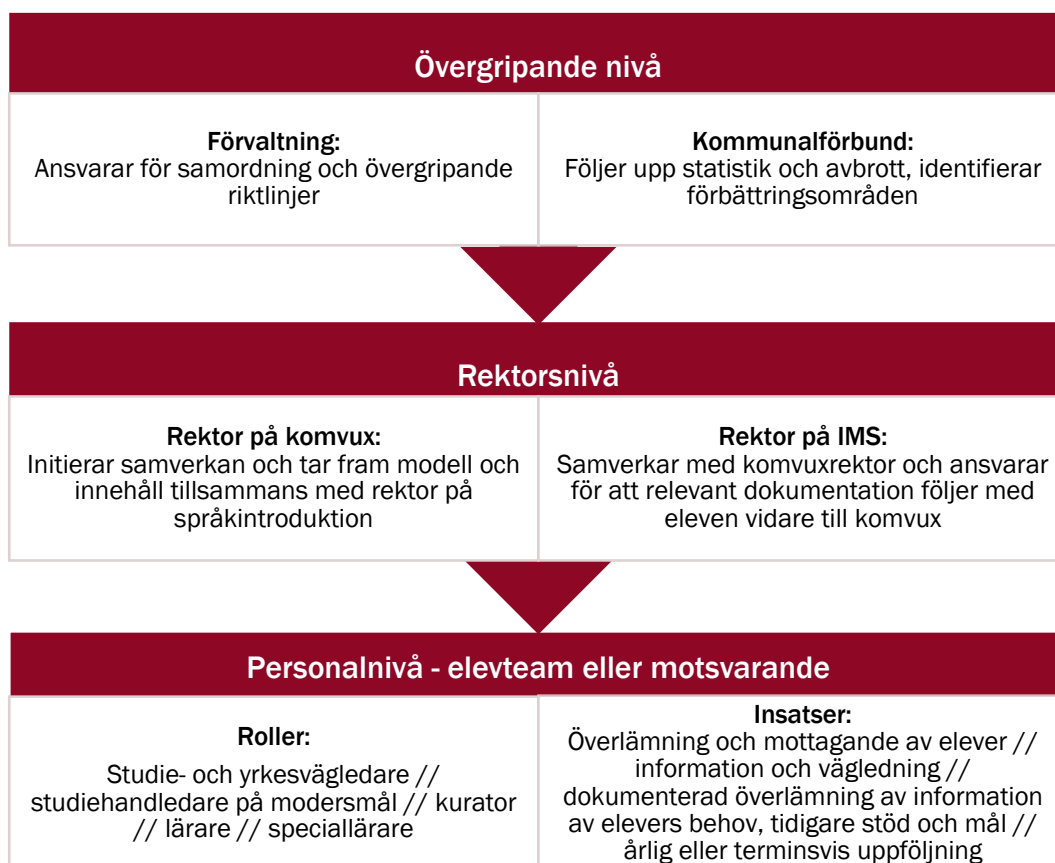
Övergripande nivå

Förvaltning:
Ansvarar för samordning och övergripande riktlinjer

Kommunalförbund:
Följer upp statistik och avbrott, identifierar förbättringsområden

Rektorsnivå

Rektor på komvux:
Initierar samverkan och tar fram modell och innehåll tillsammans med rektor på språkintroduktion

Rektor på IMS:
Samverkar med komvuxrektor och ansvarar för att relevant dokumentation följer med eleven vidare till komvux

Personalnivå - elevteam eller motsvarande

Roller:
Studie- och yrkesvägledare // studiehandledare på modersmål // kurator // lärare // speciallärare

Insatser:
Överlämning och mottagande av elever // information och vägledning // dokumenterad överlämning av information av elevers behov, tidigare stöd och mål // årlig eller terminsvis uppföljning